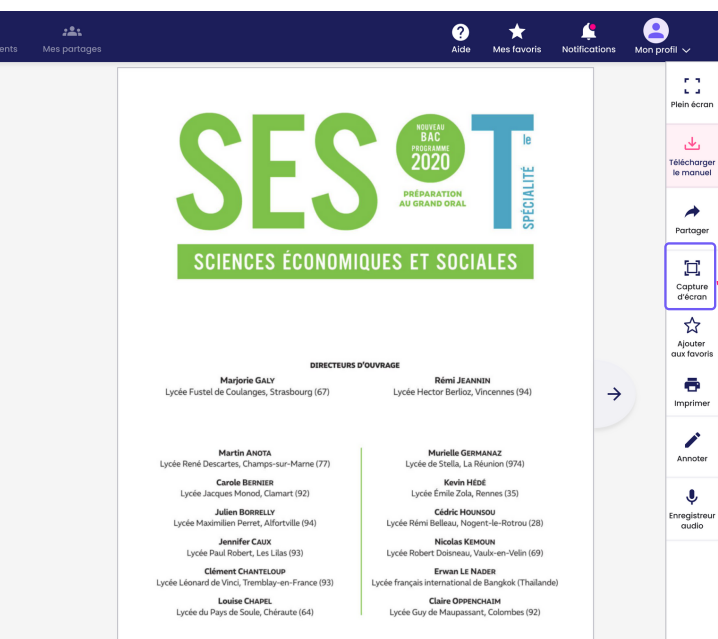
ents Mes partages

Aide Mes favoris Notifications Mon profil

Plein écran

Télécharger le manuel

Partager

Capture d'écran

Ajouter aux favoris

Imprimer

Annoter

Enregistreur audio

SES T le

NOUVEAU BAC PROGRAMME 2020

PRÉPARATION AU GRAND ORAL

SPÉCIALITÉ

SCIENCES ÉCONOMIQUES ET SOCIALES

DIRECTEURS D'OUVRAGE

Marjorie GALY
Lycée Fustel de Coulanges, Strasbourg (67)

Rémi JEANNIN
Lycée Hector Berlioz, Vincennes (94)

Martin ANOTA
Lycée René Descartes, Champs-sur-Marne (77)

Carole BERNIER
Lycée Jacques Monod, Clamart (92)

Julien BORRELLY
Lycée Maximilien Perret, Alfortville (94)

Jennifer CAUX
Lycée Paul Robert, Les Lilas (93)

Clément CHANTELOUP
Lycée Léonard de Vinci, Tremblay-en-France (93)

Louise CHAPEL
Lycée du Pays de Soule, Chéraute (64)

Murielle GERMANAZ
Lycée de Stella, La Réunion (974)

Kevin HÉDÉ
Lycée Émile Zola, Rennes (35)

Cédric HOUNSOU
Lycée Rémi Belleau, Nogent-le-Rotrou (28)

Nicolas KEMOUN
Lycée Robert Doisneau, Vaulx-en-Velin (69)

Erwan LE NADER
Lycée français international de Bangkok (Thaïlande)

Claire OPPENCHAIM
Lycée Guy de Maupassant, Colombes (92)